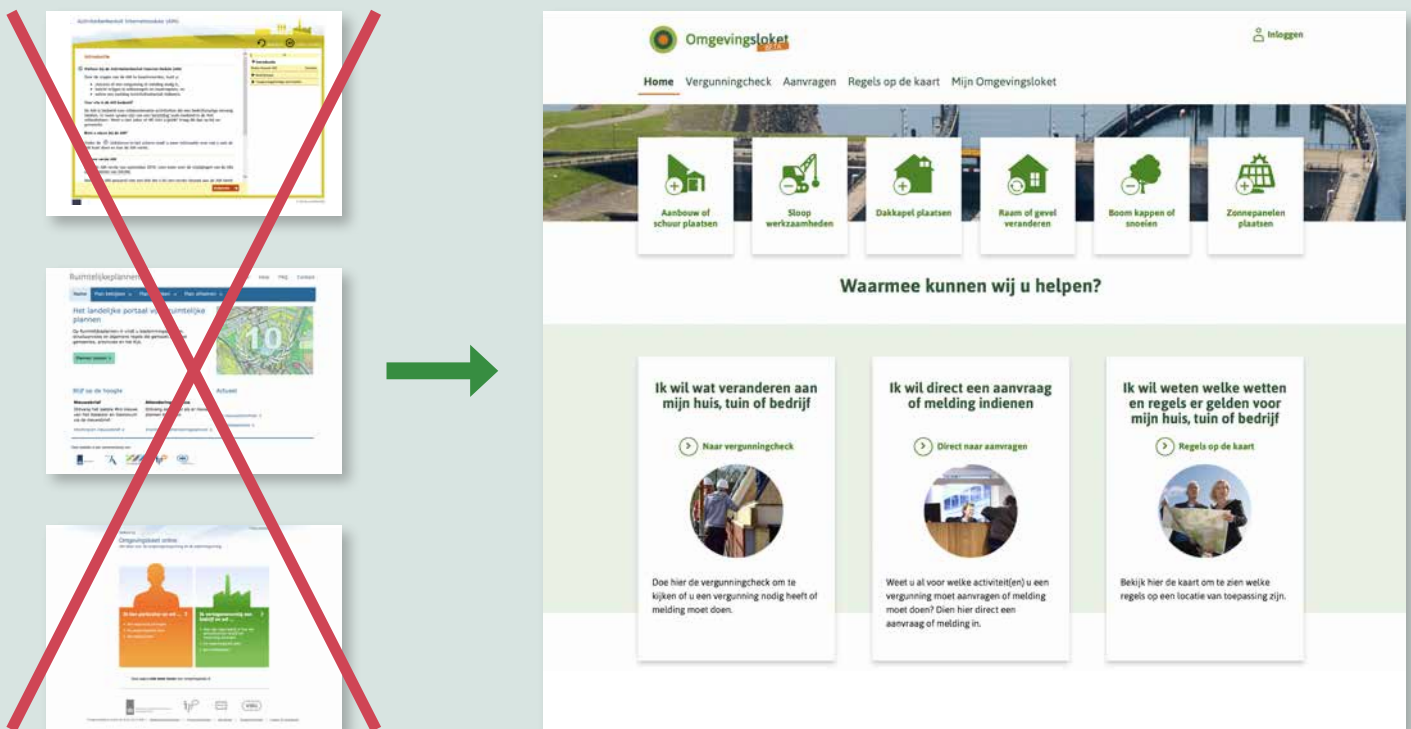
Activiteitenbesluit Internetmodule (AIM)

Introductie

Ruimtelijkeplannen

Home | Plan bekijken | Plan zoeken | Plan afnemen

Het landelijke portaal voor ruimtelijke plannen

Blijf op de hoogte

Actueel

Omgevingsloket online

Omgevingsloket BETA

Inloggen

Home Vergunningcheck Aanvragen Regels op de kaart Mijn Omgevingsloket

Aanbouw of schuur plaatsen

Sloop werkzaamheden

Dakkapel plaatsen

Raam of gevel veranderen

Boom kappen of snoeien

Zonnepanelen plaatsen

Waarmee kunnen wij u helpen?

Ik wil wat veranderen aan mijn huis, tuin of bedrijf

Naar vergunningcheck

Doe hier de vergunningcheck om te kijken of u een vergunning nodig heeft of melding moet doen.

Ik wil direct een aanvraag of melding indienen

Direct naar aanvragen

Weet u al voor welke activiteit(en) u een vergunning moet aanvragen of melding moet doen? Dien hier direct een aanvraag of melding in.

Ik wil weten welke wetten en regels er gelden voor mijn huis, tuin of bedrijf

Regels op de kaart

Bekijk hier de kaart om te zien welke regels op een locatie van toepassing zijn.